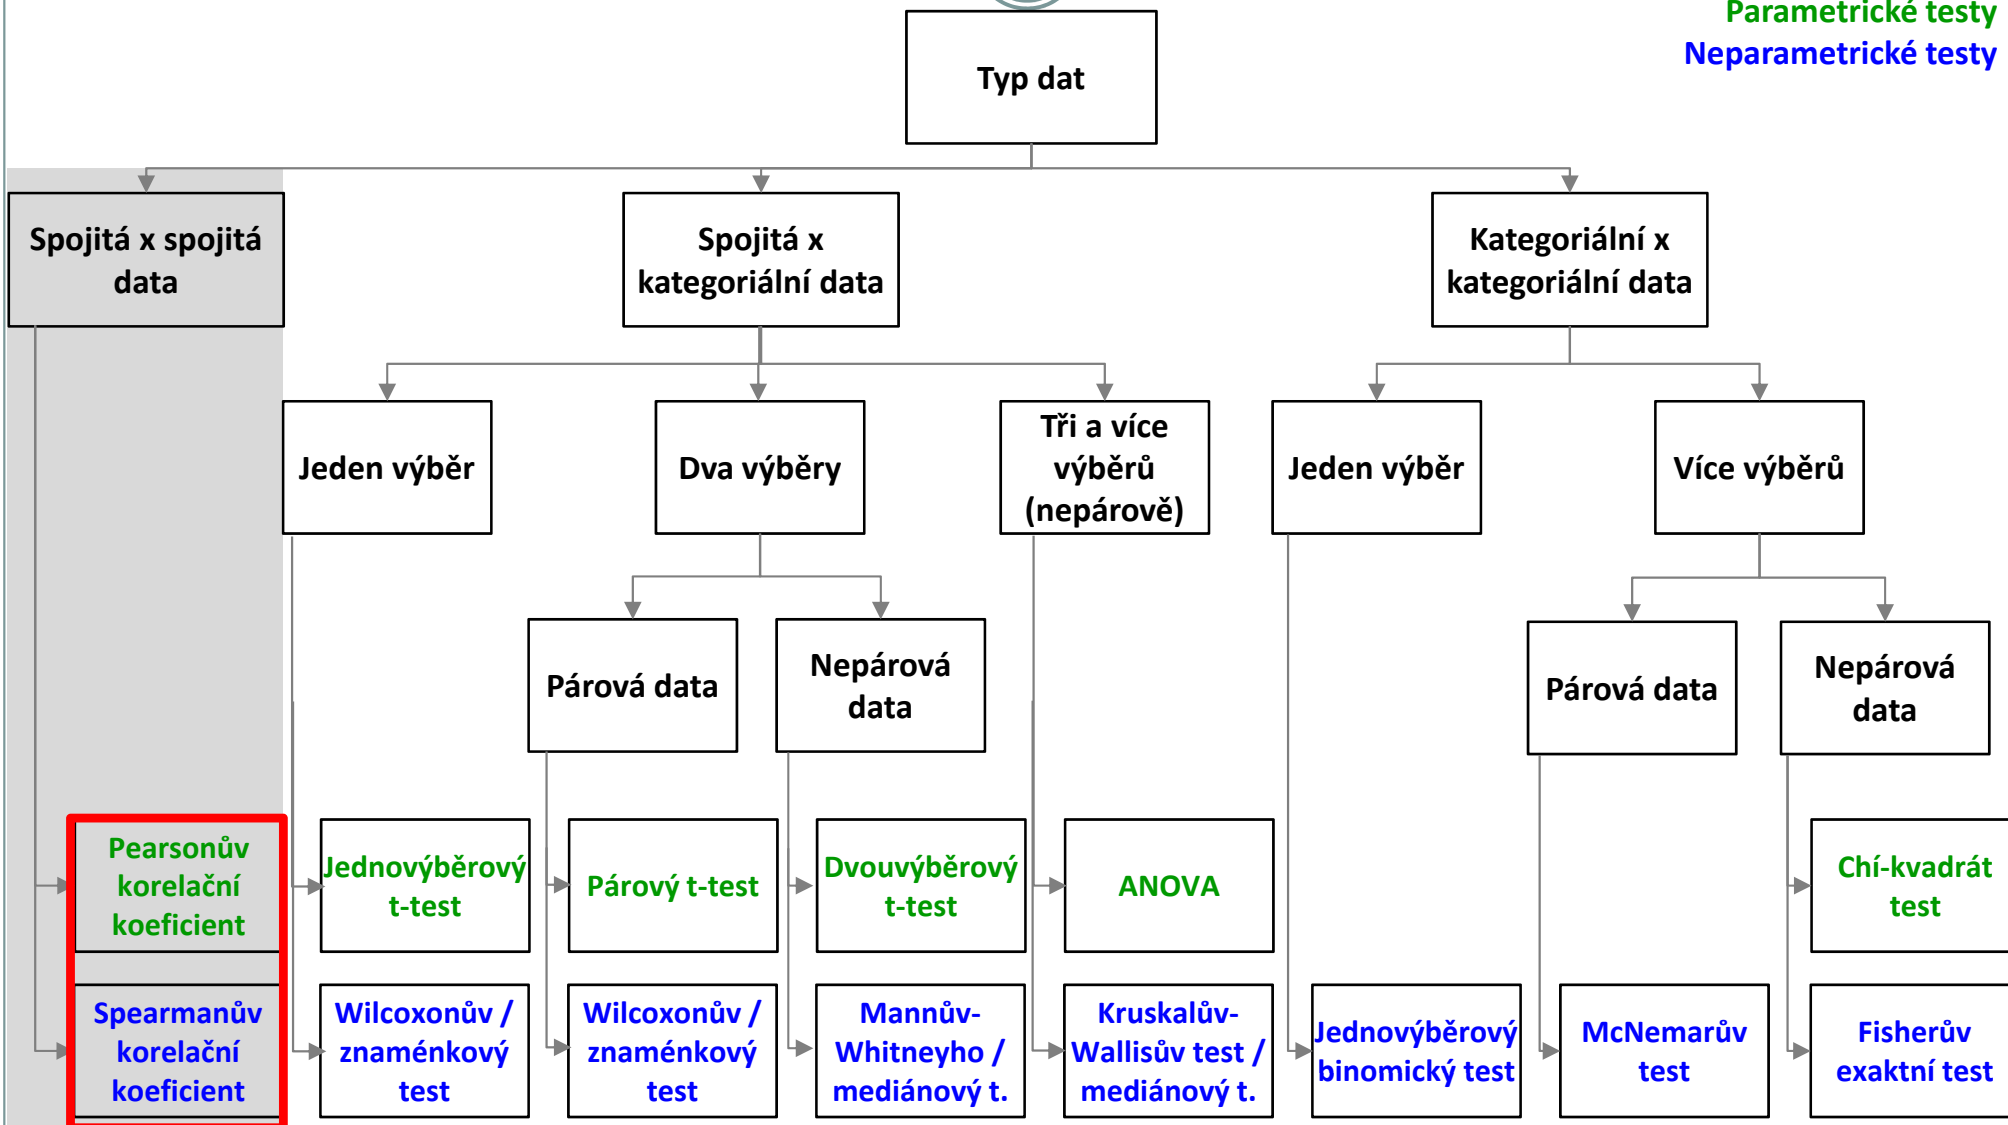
Parametrické testy
Neparametrické testy

Typ dat

Spojitá x spojitá data

Spojitá x kategoriální data

Kategoriální x kategoriální data

Jeden výběr

Dva výběry

Tři a více výběrů (nepárově)

Jeden výběr

Více výběrů

Párová data

Nepárová data

Párová data

Nepárová data

Pearsonův korelační koeficient

Jednovýběrový t-test

Párový t-test

Dvouvýběrový t-test

ANOVA

Chí-kvadrát test

Spearmanův korelační koeficient

Wilcoxonův / znaménkový test

Wilcoxonův / znaménkový test

Mannův-Whitneyho / mediánový t.

Kruskalův-Wallisův test / mediánový t.

Jednovýběrový binomický test

McNemarův test

Fisherův exaktní test